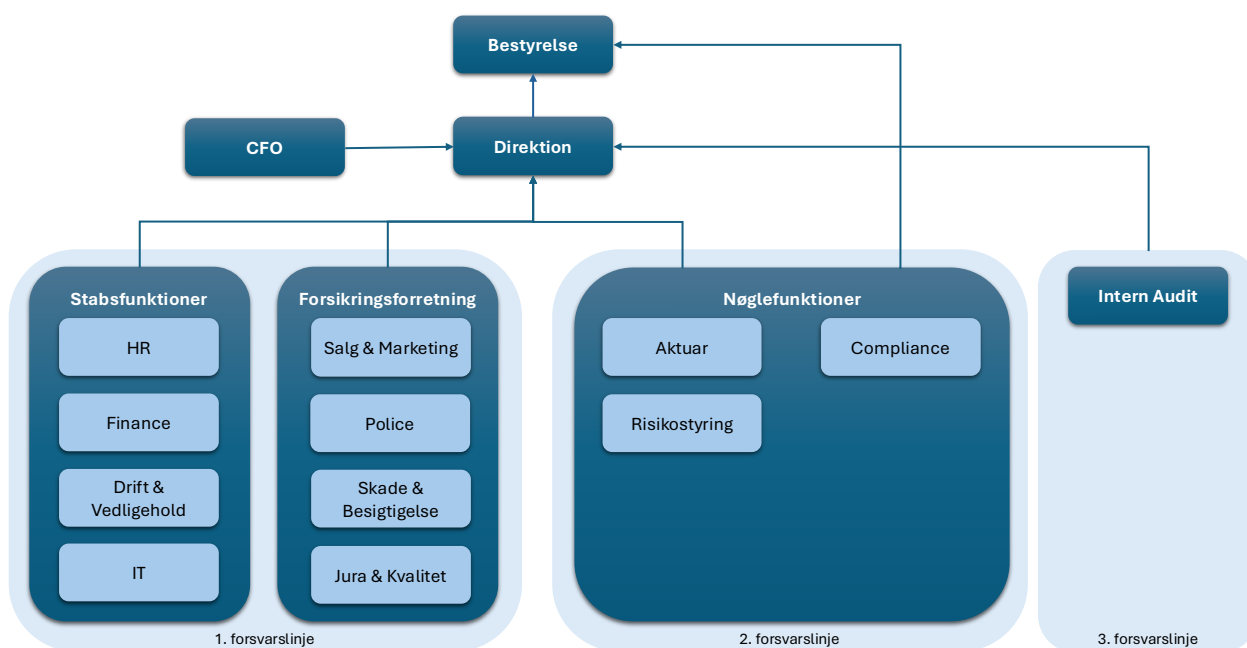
Bestyrelse

CFO

Direktion

Stabsfunktioner

HR

Finance

Drift & Vedligehold

IT

Forsikringsforretning

Salg & Marketing

Police

Skade & Besigtigelse

Jura & Kvalitet

1. forsvarslinje

Nøglefunktioner

Aktuar

Compliance

Risikostyring

2. forsvarslinje

Intern Audit

3. forsvarslinje